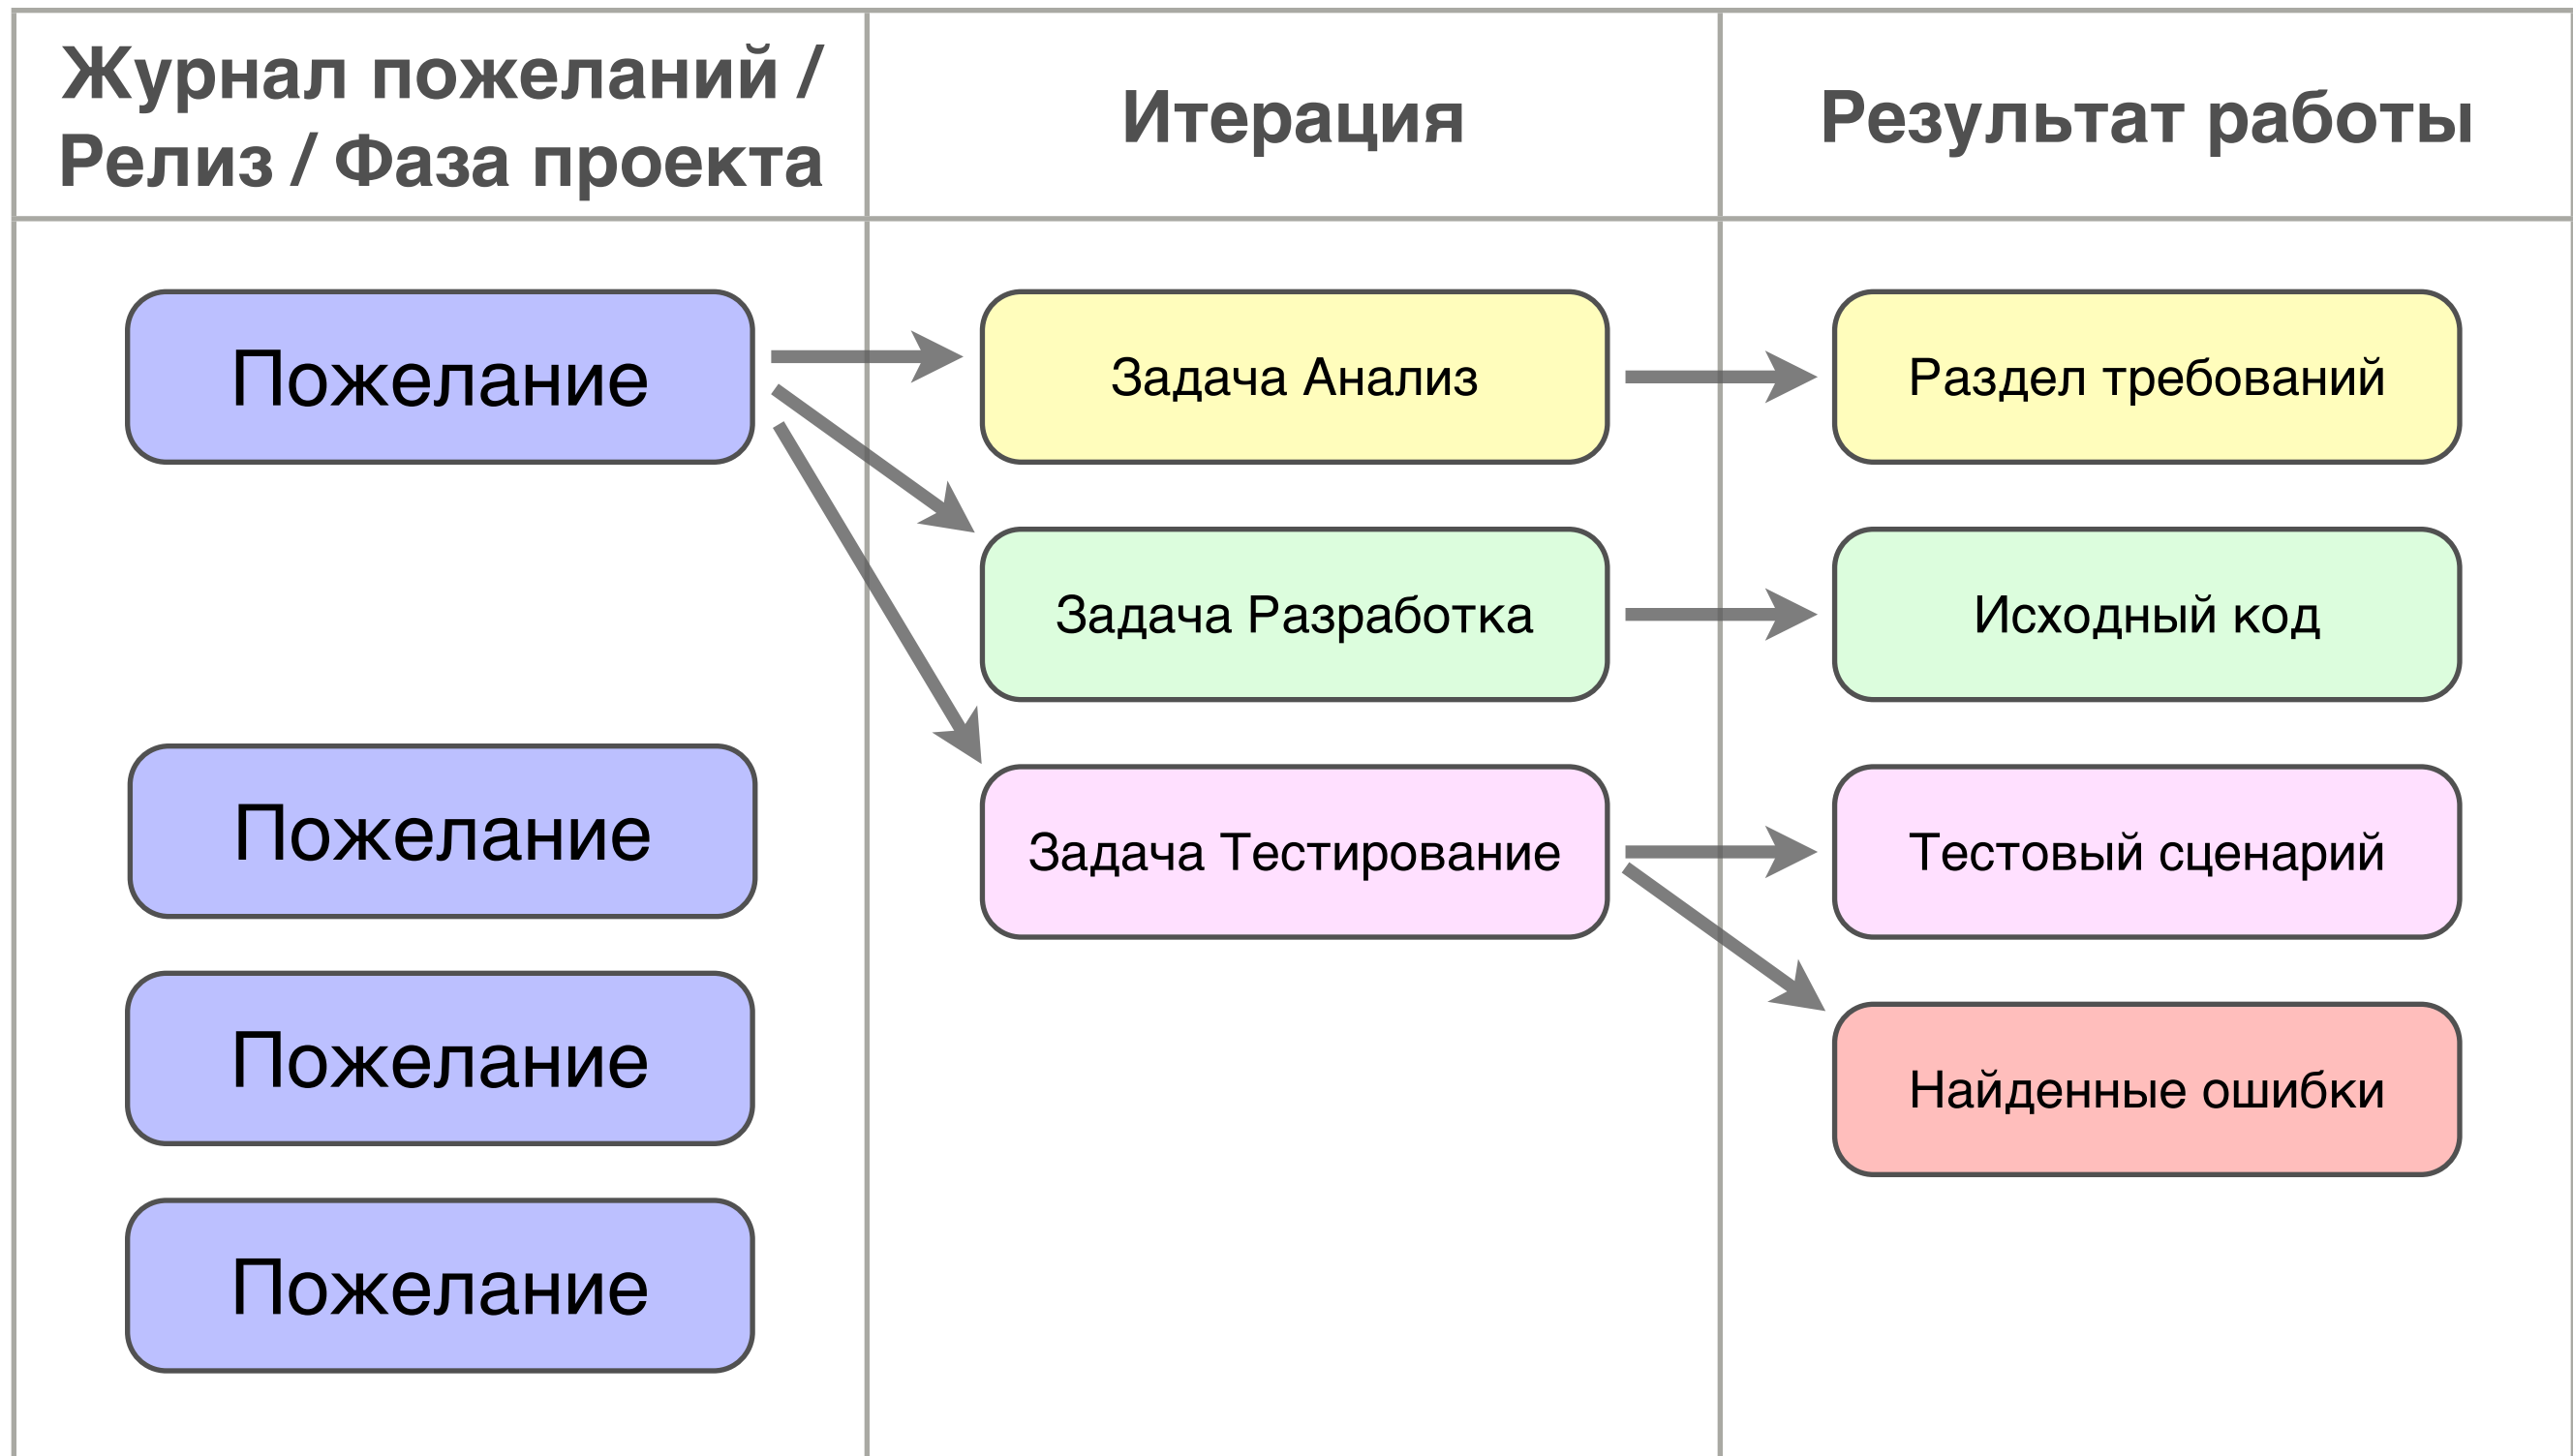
Журнал пожеланий / Релиз / Фаза проекта

Итерация

Результат работы

Пожелание

Задача Анализ

Раздел требований

Задача Разработка

Исходный код

Пожелание

Задача Тестирование

Тестовый сценарий

Пожелание

Найденные ошибки

Пожелание